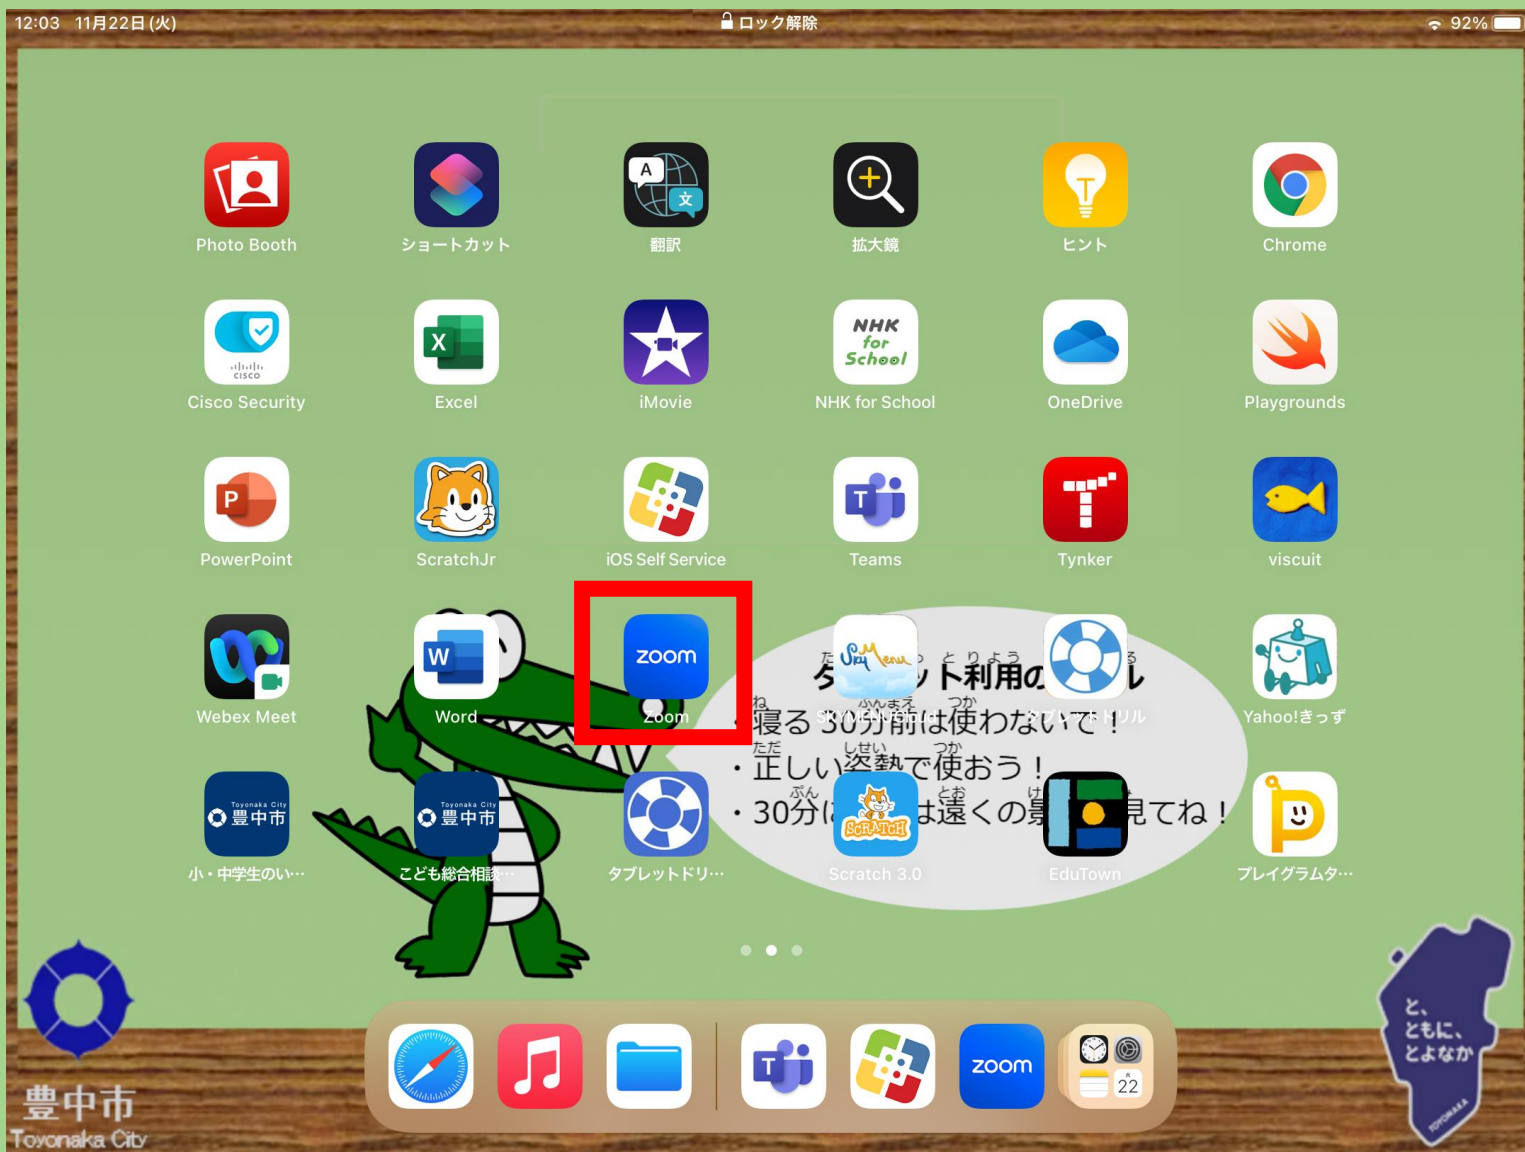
12:03 11月22日(火) ロック解除 92%

Photo Booth
ショートカット
翻訳
拡大鏡
ヒント
Chrome

Cisco Security
Excel
iMovie
NHK for School
NHK for School
OneDrive
Playgrounds

PowerPoint
ScratchJr
iOS Self Service
Teams
Tynker
viscuit

Webex Meet
Word
zoom
Zoom
SKYMENU Class
タブレットドリル
Yahoo!きっず

豊中市
小・中学生のい…
豊中市
こども総合相談…
タブレットドリ…
Scratch 3.0
EduTown
プレイグラムタ…

タブレット利用のルール
・寝る30分前は使わないで！
・正しい姿勢で使おう！
・30分に1回は遠くの景色を見てね！

zoom
22

豊中市
Toyonaka City

と、ともに、とよなか